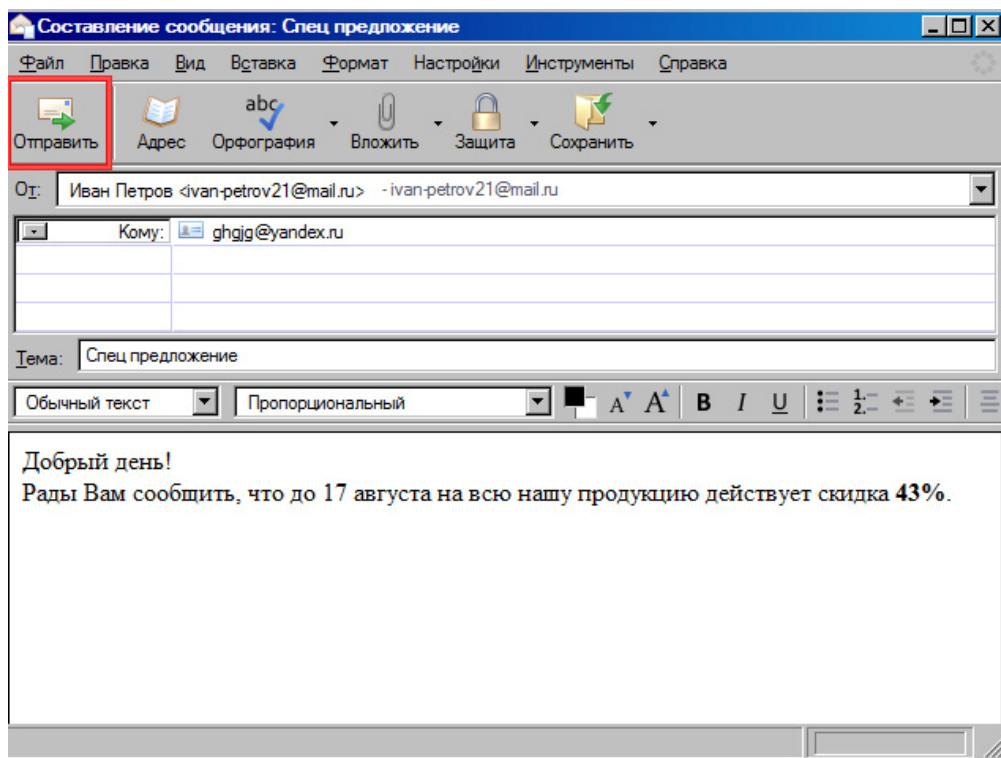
Составление сообщения: Спец предложение

Файл Правка Вид Вставка Формат Настройки Инструменты Справка

Отправить Адрес abc Орфография Вложить Защита Сохранить

От: Иван Петров <ivan-petrov21@mail.ru> - ivan-petrov21@mail.ru

Кому: ghgjg@yandex.ru

Тема: Спец предложение

Обычный текст Пропорциональный A A B I U

Добрый день!
Рады Вам сообщить, что до 17 августа на всю нашу продукцию действует скидка **43%**.